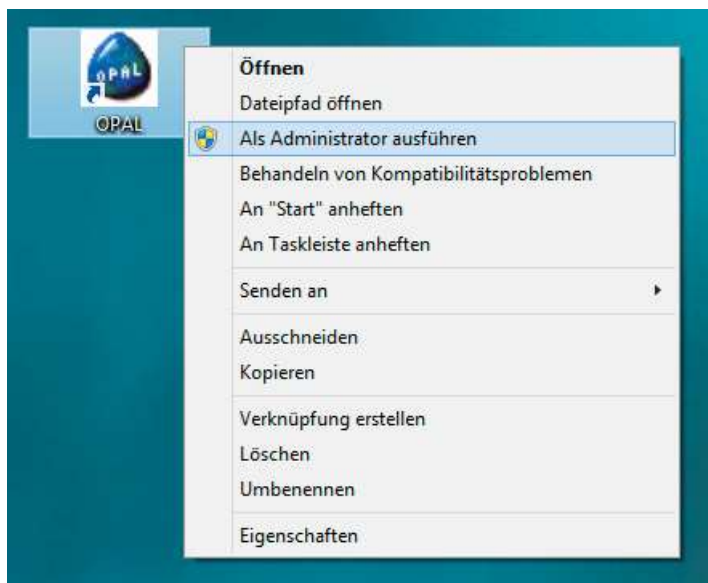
OPAL

OPAL

Öffnen
Dateipfad öffnen
Als Administrator ausführen
Behandeln von Kompatibilitätsproblemen
An "Start" anheften
An Taskleiste anheften
Senden an
Ausschneiden
Kopieren
Verknüpfung erstellen
Löschen
Umbenennen
Eigenschaften